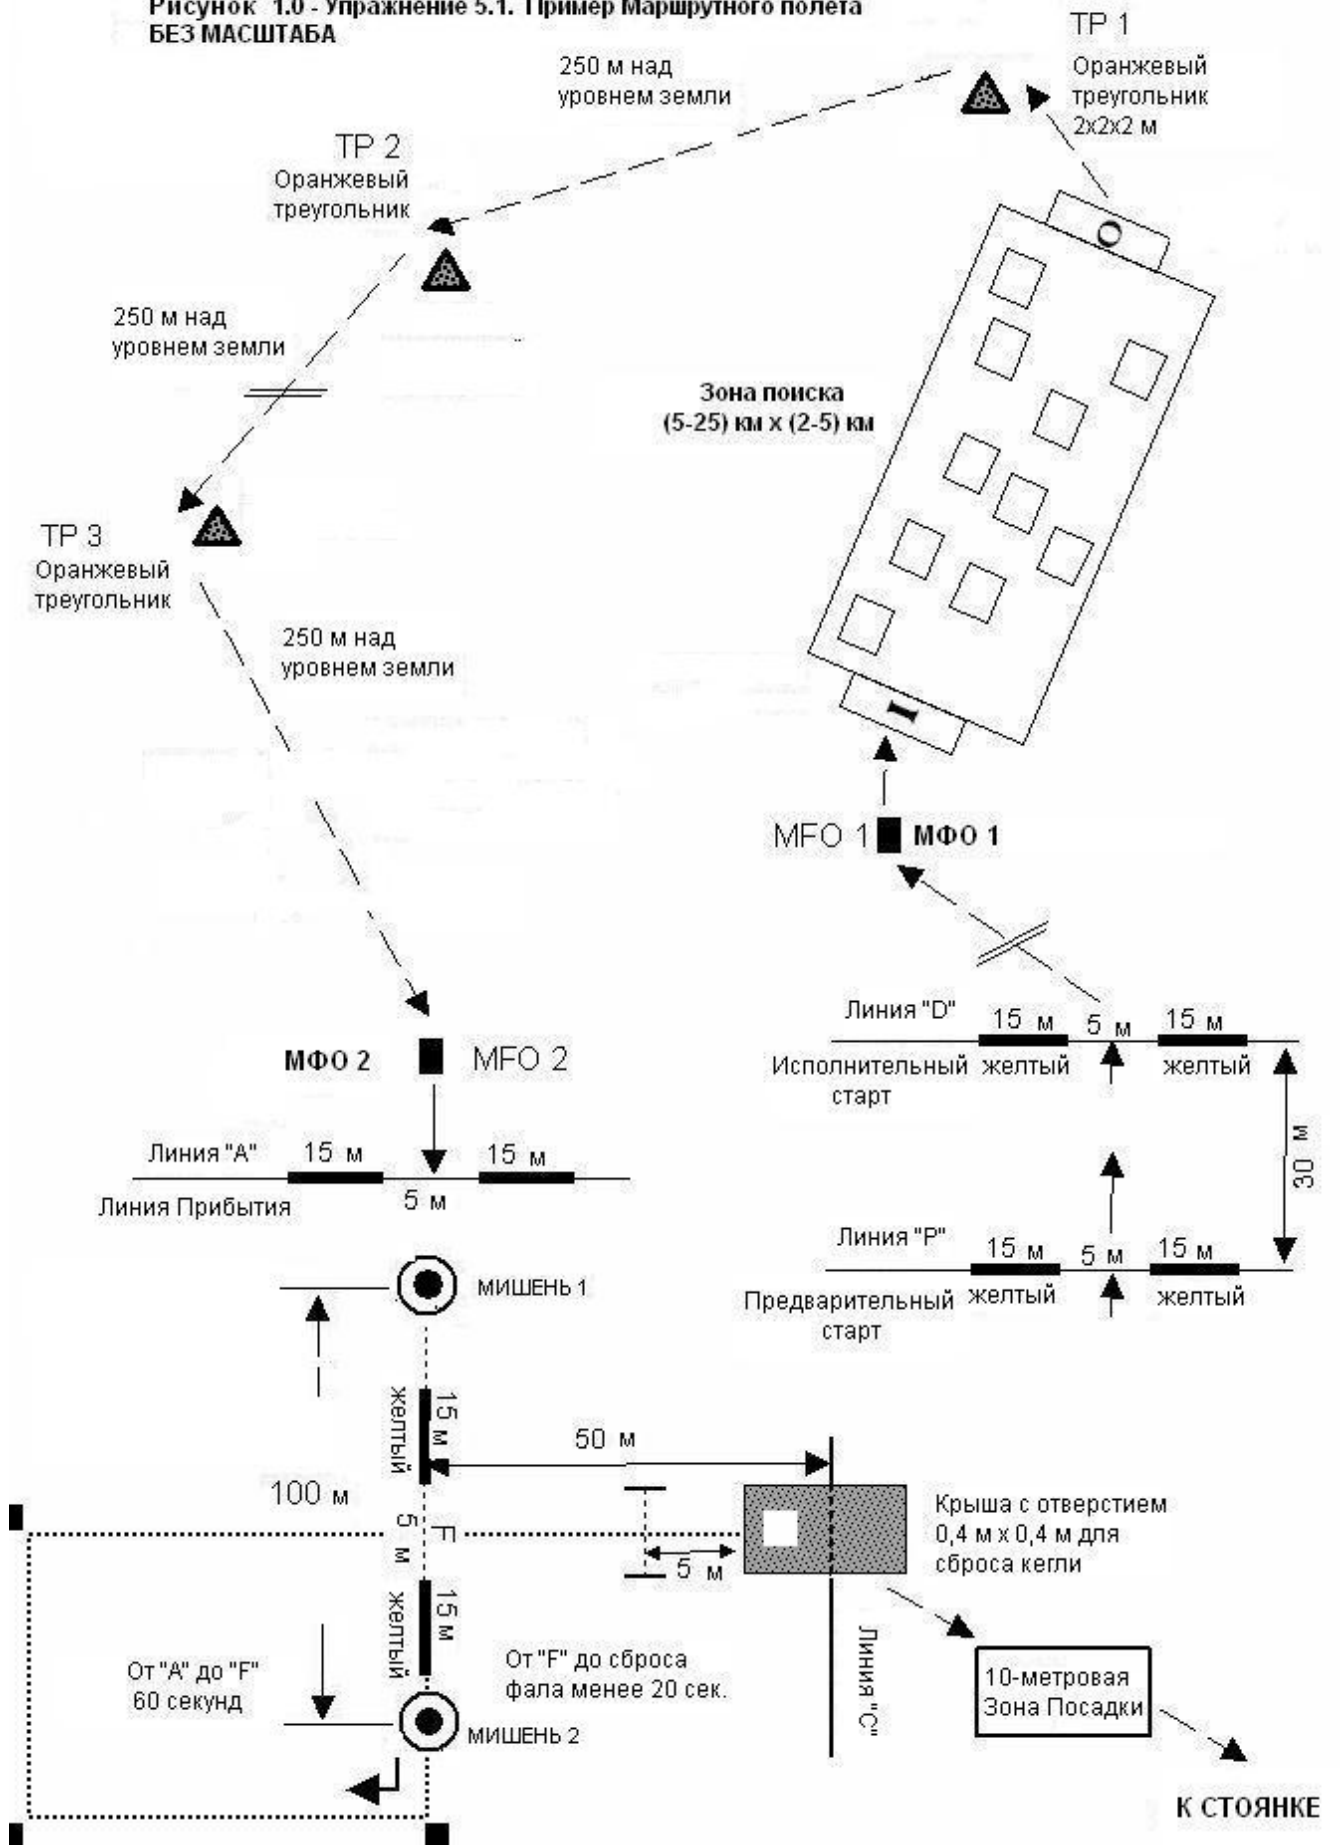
Рисунок 1.0 - Упражнение 5.1. Пример Маршрутного полета
БЕЗ МАСШТАБА

TP 1
Оранжевый треугольник 2x2x2 м

250 м над уровнем земли

TP 2
Оранжевый треугольник

250 м над уровнем земли

Зона поиска (5-25) км x (2-5) км

TP 3
Оранжевый треугольник

250 м над уровнем земли

MFO 1 МФО 1

Линия "D"
15 м
5 м
15 м
Исполнительный старт
желтый
желтый

30 м

МФО 2
MFO 2

Линия "A"
15 м
15 м
5 м
Линия Прибытия

Линия "P"
15 м
5 м
15 м
Предварительный старт
желтый
желтый

МИШЕНЬ 1

15 м желтый

50 м

100 м

5 м

F

Крыша с отверстием 0,4 м x 0,4 м для сброса кегли

5 м

15 м желтый

От "A" до "F" 60 секунд

От "F" до сброса фала менее 20 сек.

Линия "C"

10-метровая Зона Посадки

МИШЕНЬ 2

К СТОЯНКЕ